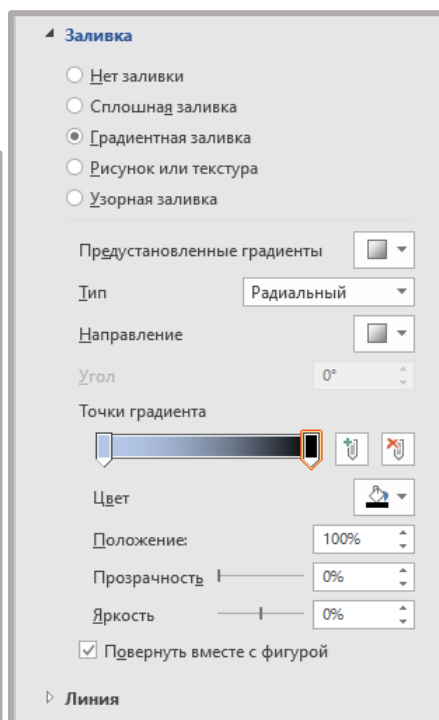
Заливка

Нет заливки

Сплошная заливка

Градиентная заливка

Рисунок или текстура

Узорная заливка

Предустановленные градиенты

Тип Радиальный

Направление

Угол 0°

Точки градиента

Цвет

Положение: 100%

Прозрачность 0%

Яркость 0%

Повернуть вместе с фигурой

Линия